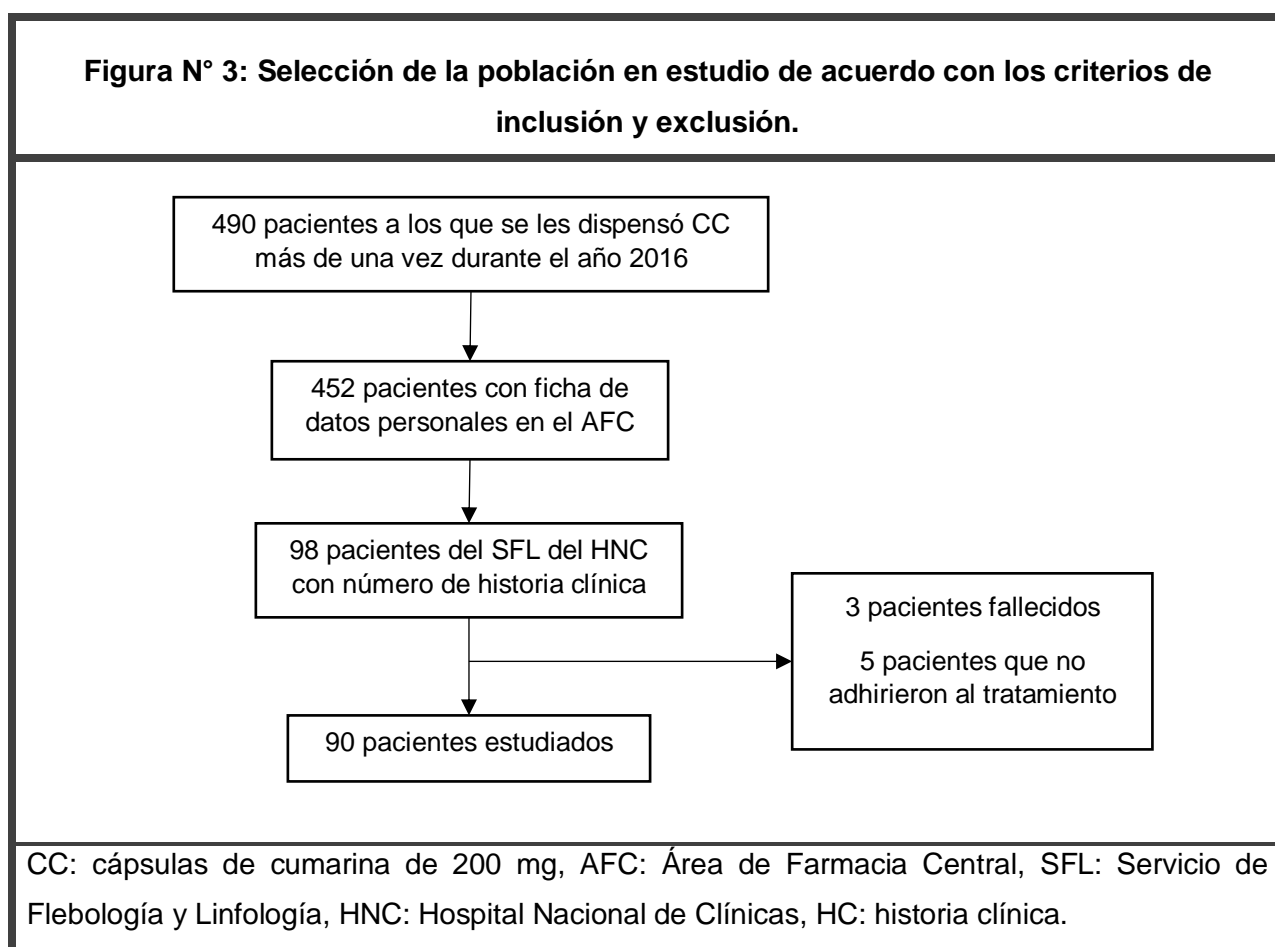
**Figura N° 3: Selección de la población en estudio de acuerdo con los criterios de inclusión y exclusión.**

490 pacientes a los que se les dispensó CC más de una vez durante el año 2016

452 pacientes con ficha de datos personales en el AFC

98 pacientes del SFL del HNC con número de historia clínica

3 pacientes fallecidos

5 pacientes que no adhirieron al tratamiento

90 pacientes estudiados

CC: cápsulas de cumarina de 200 mg, AFC: Área de Farmacia Central, SFL: Servicio de Flebología y Linfología, HNC: Hospital Nacional de Clínicas, HC: historia clínica.